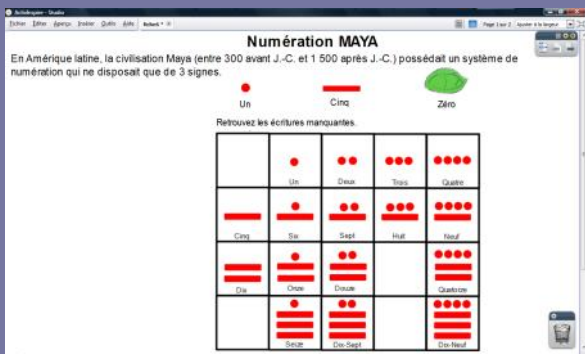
ActivInspire - Studio

Fichier Éditer Aperçu Insérer Outils Aide Aucun

Page 1 sur 2 Ajuster à la largeur

Numération MAYA

En Amérique latine, la civilisation Maya (entre 300 avant J.-C. et 1 500 après J.-C.) possédait un système de numération qui ne disposait que de 3 signes.

Un Cinq Zéro

Retrouvez les écritures manquantes.

| | | | | |
|---|---|---|---|---|
| | Un | Deux | Trois | Quatre |
| Cinq | Six | Sept | Huit | Neuf |
| Dix | Onze | Douze | | Quatorze |
| | Seize | Dix-Sept | | Dix-Neuf |